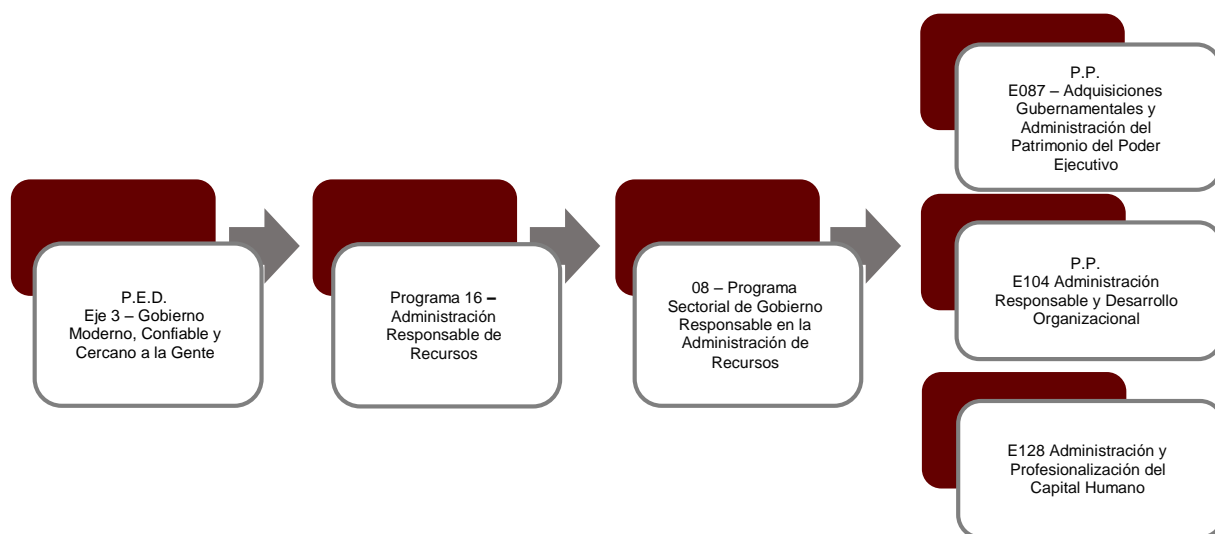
P.E.D.
Eje 3 – Gobierno Moderno, Confiable y Cercano a la Gente

Programa 16 – Administración Responsable de Recursos

08 – Programa Sectorial de Gobierno Responsable en la Administración de Recursos

P.P.
E087 – Adquisiciones Gubernamentales y Administración del Patrimonio del Poder Ejecutivo

P.P.
E104 Administración Responsable y Desarrollo Organizacional

E128 Administración y Profesionalización del Capital Humano